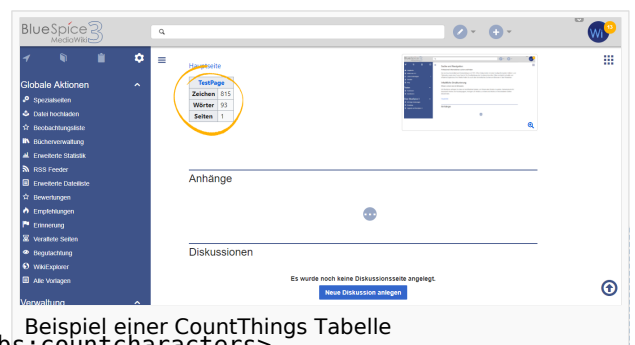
BlueSpice MediaWiki 3

Q

WL

Globale Aktionen

Spezialseiten
Datei hochladen
Beobachtungsliste
Bücherverwaltung
Erweiterte Statistik
RSS Feeder
Erweiterte Dateiliste
Bewertungen
Empfehlungen
Erinnerung
Verwaiste Seiten
Begutachtung
WikiExplorer
Alle Vorlagen

Verwaltung

Hauptseite

| TestPage | |
|---|---|
| Zeichen | 815 |
| Wörter | 93 |
| Seiten | 1 |

Anhänge

Diskussionen

Es wurde noch keine Diskussionsseite angelegt.

Neue Diskussion anlegen

Beispiel einer CountThings Tabelle

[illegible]bs:countcharacters>